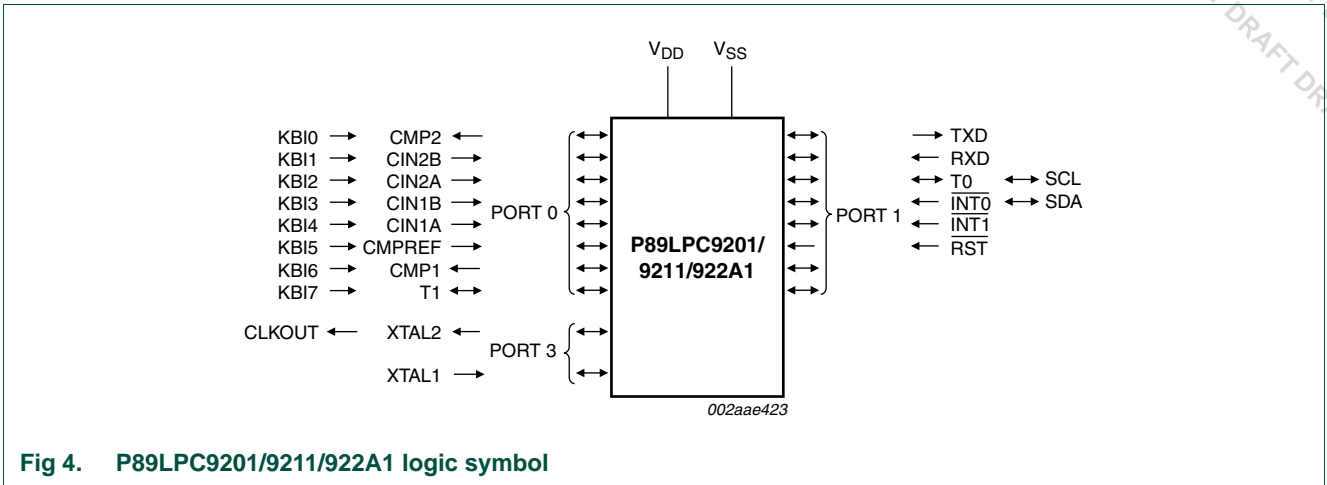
DRAFT DR

$V_{DD}$ $V_{SS}$

KBI0 CMP2
KBI1 CIN2B
KBI2 CIN2A
KBI3 CIN1B
KBI4 CIN1A
KBI5 CMPREF
KBI6 CMP1
KBI7 T1

PORT 0

P89LPC9201/ 9211/922A1

PORT 1

TXD
RXD
T0 SCL
$\overline{INT0}$ SDA
$\overline{INT1}$
$\overline{RST}$

CLKOUT XTAL2
XTAL1

PORT 3

002aae423

Fig 4. P89LPC9201/9211/922A1 logic symbol